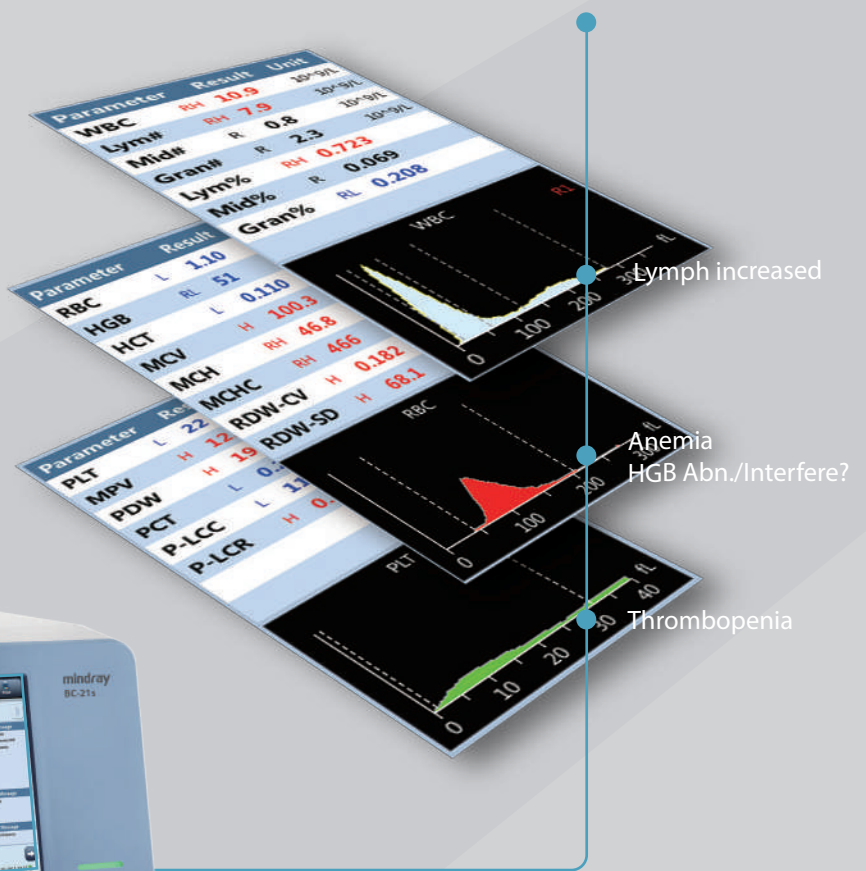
| Parameter | | Result | Unit |
|---|---|---|---|
| WBC | RH | 10.9 | 10^9/L |
| Lym# | RH | 7.9 | 10^9/L |
| Mid# | R | 0.8 | 10^9/L |
| Gran# | R | 2.3 | |
| Lym% | RH | 0.723 | |
| Mid% | R | 0.069 | |
| Gran% | RL | 0.208 | |

WBC R1 fL 0 100 200 300

Lymph increased

| Parameter | | Result |
|---|---|---|
| RBC | L | 1.10 |
| HGB | RL | 51 |
| HCT | L | 0.110 |
| MCV | H | 100.3 |
| MCH | RH | 46.8 |
| MCHC | RH | 466 |
| RDW-CV | H | 0.182 |
| RDW-SD | H | 68.1 |

RBC fL 0 100 200

Anemia
HGB Abn./Interfere?

| Parameter | | Res |
|---|---|---|
| PLT | L | 22 |
| MPV | H | 12 |
| PDW | H | 19 |
| PCT | L | 0. |
| P-LCC | L | 11 |
| P-LCR | H | 0. |

PLT fL 0 10 20 30 40

Thrombopenia

mindray
BC-21s